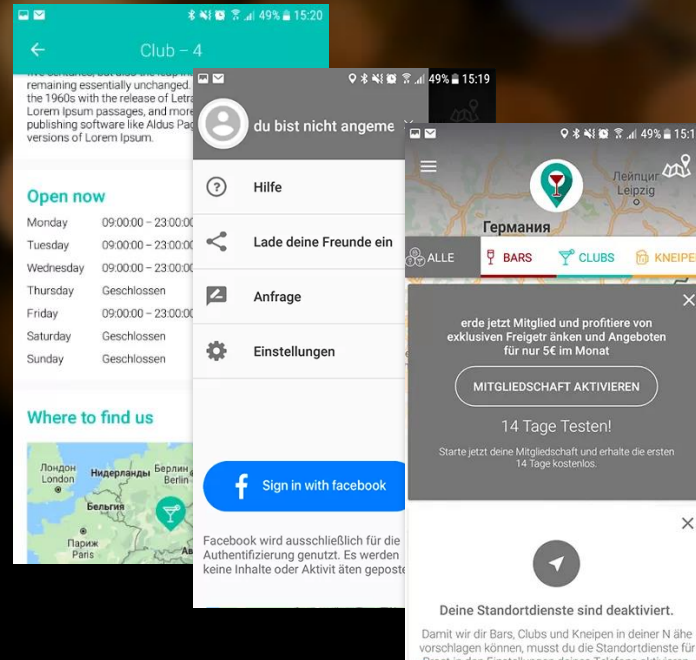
49% 15:20

Club – 4

remaining essentially unchanged. the 1960s with the release of Letra Lorem Ipsum passages, and more publishing software like Aldus Pag versions of Lorem Ipsum.

Open now

| Monday | 09:00:00 – 23:00:0 |
|---|---|
| Tuesday | 09:00:00 – 23:00:0 |
| Wednesday | 09:00:00 – 23:00:0 |
| Thursday | Geschlossen |
| Friday | 09:00:00 – 23:00:0 |
| Saturday | Geschlossen |
| Sunday | Geschlossen |

Where to find us

Лондон London
Нидерланды
Берлин Berlin
Бельгия
Париж Paris

49% 15:19

du bist nicht angeme

Hilfe

Lade deine Freunde ein

Anfrage

Einstellungen

Sign in with facebook

Facebook wird ausschließlich für die Authentifizierung genutzt. Es werden keine Inhalte oder Aktivit äten geposte

49% 15:1

Лейпциг Leipzig
Германия

ALLE
BARS
CLUBS
KNEIPE

erde jetzt Mitglied und profitiere von exklusiven Freigetr änken und Angeboten für nur 5€ im Monat

MITGLIEDSCHAFT AKTIVIEREN

14 Tage Testen!

Starte jetzt deine Mitgliedschaft und erhalte die ersten 14 Tage kostenlos.

Deine Standortdienste sind deaktiviert.

Damit wir dir Bars, Clubs und Kneipen in deiner N ähe vorschlagen können, musst du die Standortdienste für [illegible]